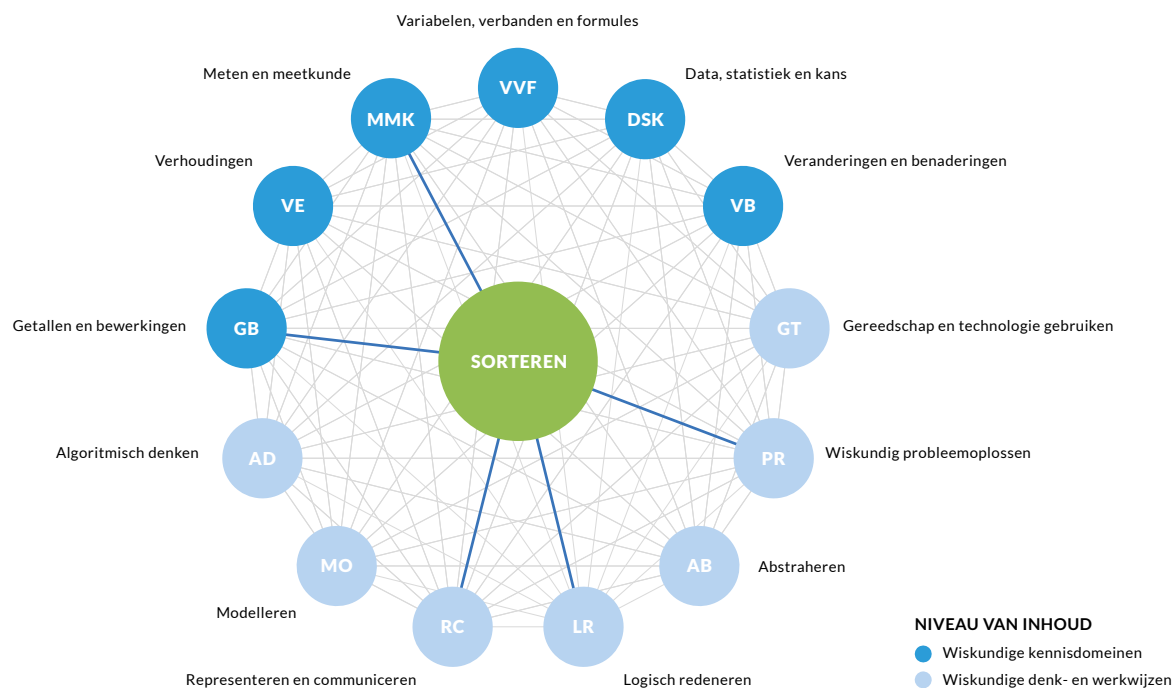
Variabelen, verbanden en formules

VVF

Meten en meetkunde

MMK

Data, statistiek en kans

DSK

Verhoudingen

VE

Veranderingen en benaderingen

VB

Getallen en bewerkingen

GB

SORTEREN

GT

Gereedschap en technologie gebruiken

Algoritmisch denken

AD

PR

Wiskundig probleemoplossen

MO

AB

Abstraheren

Modelleren

RC

LR

Representeren en communiceren

Logisch redeneren

NIVEAU VAN INHOUD

Wiskundige kennisdomeinen

Wiskundige denk- en werkwijzen